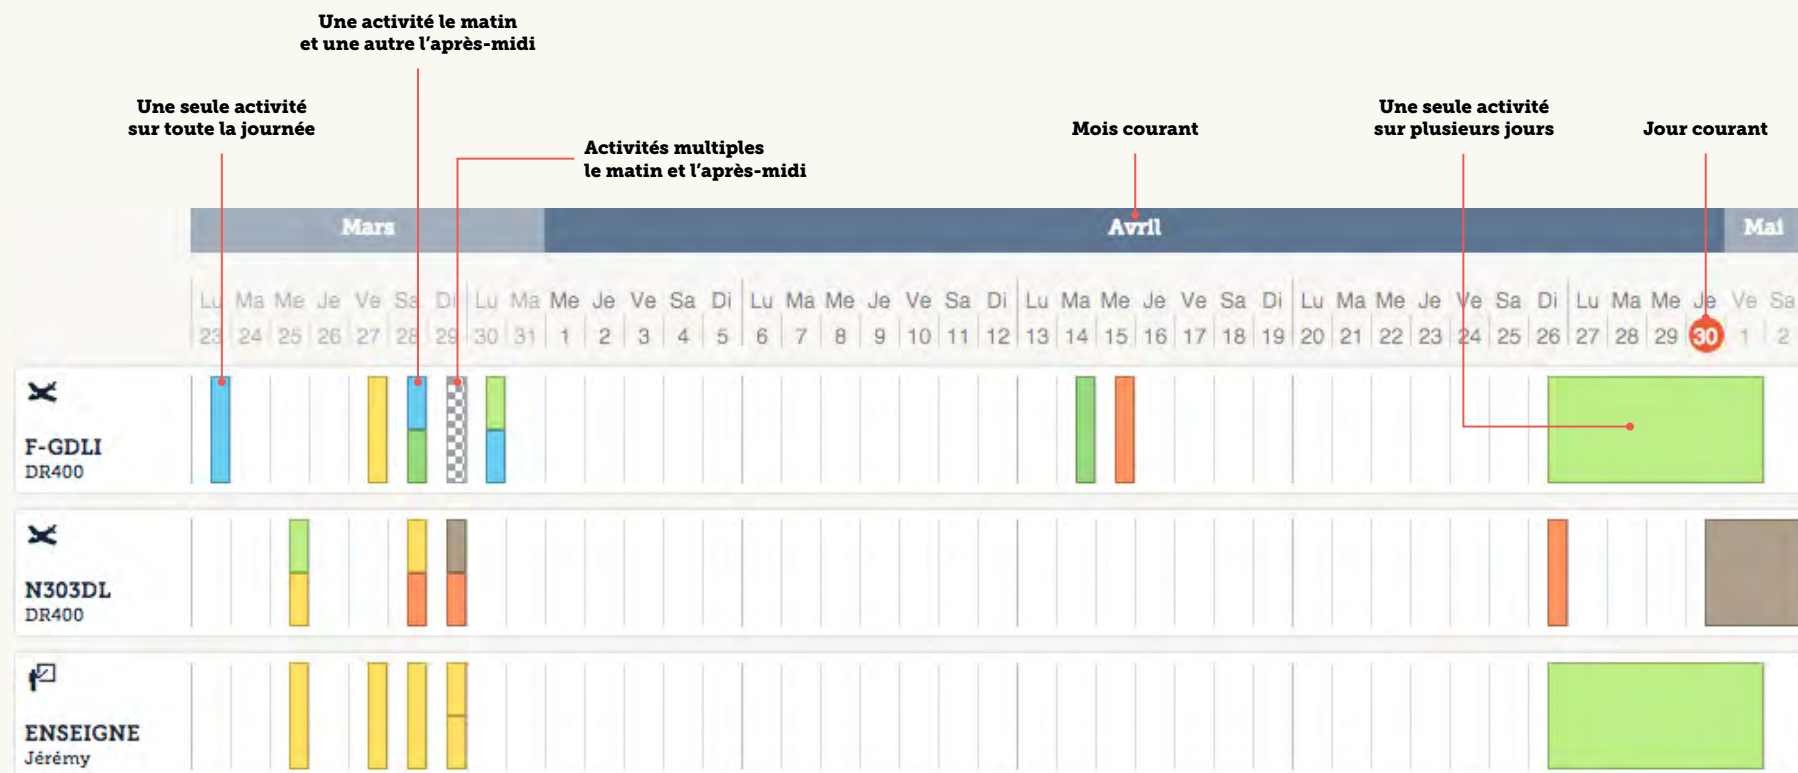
Une activité le matin
et une autre l'après-midi

Une seule activité
sur toute la journée

Activités multiples
le matin et l'après-midi

Mois courant

Une seule activité
sur plusieurs jours

Jour courant

Mars

Avril

Mai

| Lu | Ma | Me | Je | Ve | Sa | Di | Lu | Ma | Me | Je | Ve | Sa | Di | Lu | Ma | Me | Je | Ve | Sa | Di | Lu | Ma | Me | Je | Ve | Sa | Di | Lu | Ma | Me | Je | Ve | Sa | Di | Lu | Ma | Me | Je | Ve | Sa |
|---|---|---|---|---|---|---|---|---|---|---|---|---|---|---|---|---|---|---|---|---|---|---|---|---|---|---|---|---|---|---|---|---|---|---|---|---|---|---|---|---|
| 23 | 24 | 25 | 26 | 27 | 28 | 29 | 30 | 31 | 1 | 2 | 3 | 4 | 5 | 6 | 7 | 8 | 9 | 10 | 11 | 12 | 13 | 14 | 15 | 16 | 17 | 18 | 19 | 20 | 21 | 22 | 23 | 24 | 25 | 26 | 27 | 28 | 29 | 30 | 1 | 2 |

F-GDLI
DR400

N303DL
DR400

ENSEIGNE
Jérémy